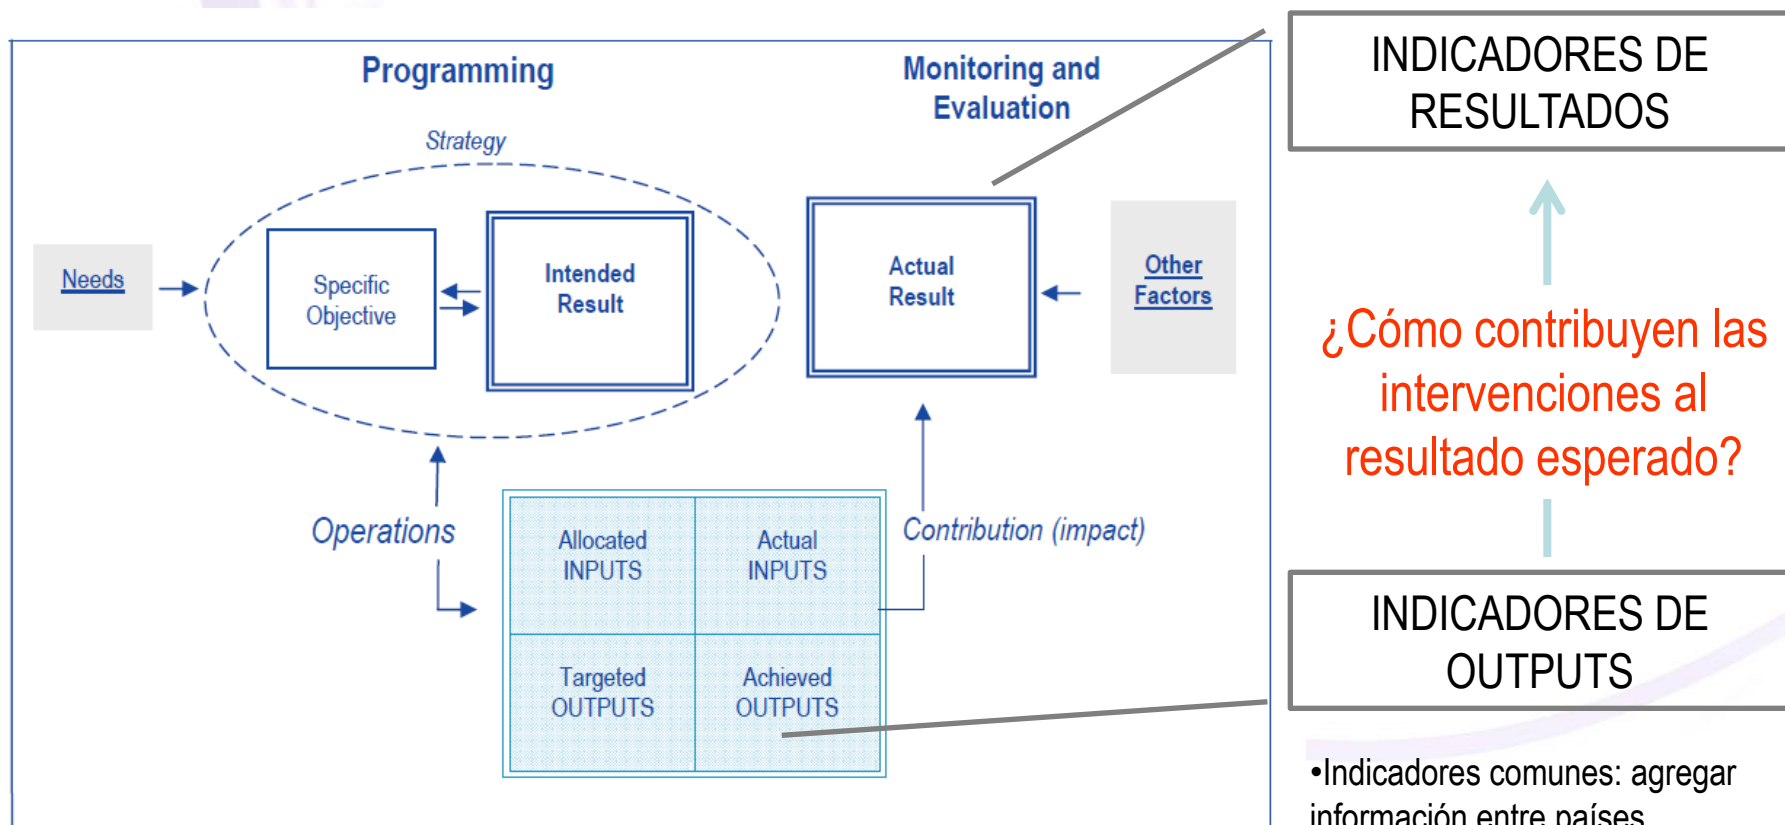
Programming

Monitoring and Evaluation

Strategy

Needs

Specific Objective

Intended Result

Actual Result

Other Factors

Operations

Allocated INPUTS

Actual INPUTS

Targeted OUTPUTS

Achieved OUTPUTS

Contribution (impact)

INDICADORES DE RESULTADOS

¿Cómo contribuyen las intervenciones al resultado esperado?

INDICADORES DE OUTPUTS

•Indicadores comunes: agregar información entre países